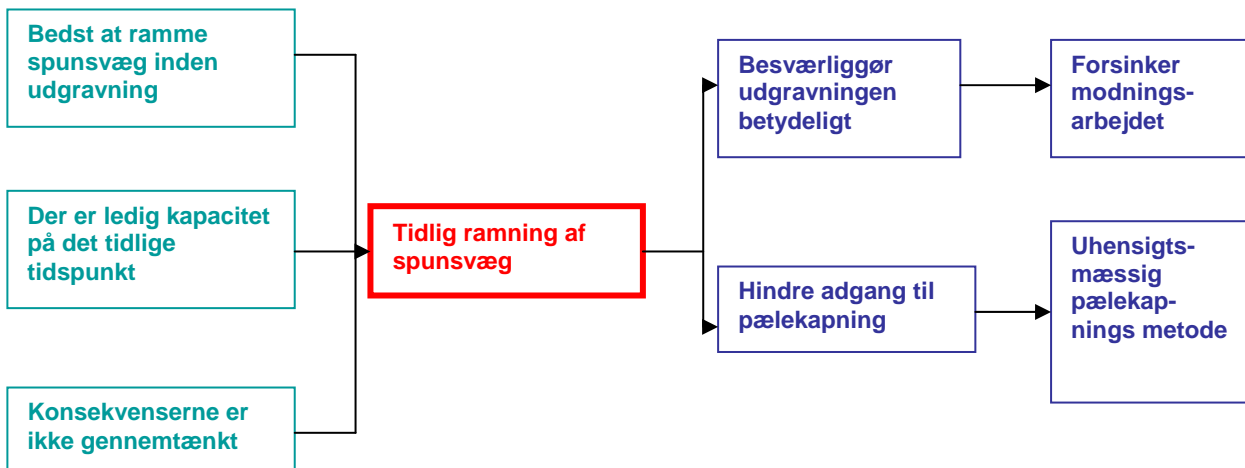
Bedst at ramme spunsvæg inden udgravning

Der er ledig kapacitet på det tidlige tidspunkt

Konsekvenserne er ikke gennemtænkt

Tidlig ramning af spunsvæg

Besværliggør udgravningen betydeligt

Forsinker modnings-arbejdet

Hindre adgang til pælekapning

Uhensigts-mæssig pælekap-nings metode